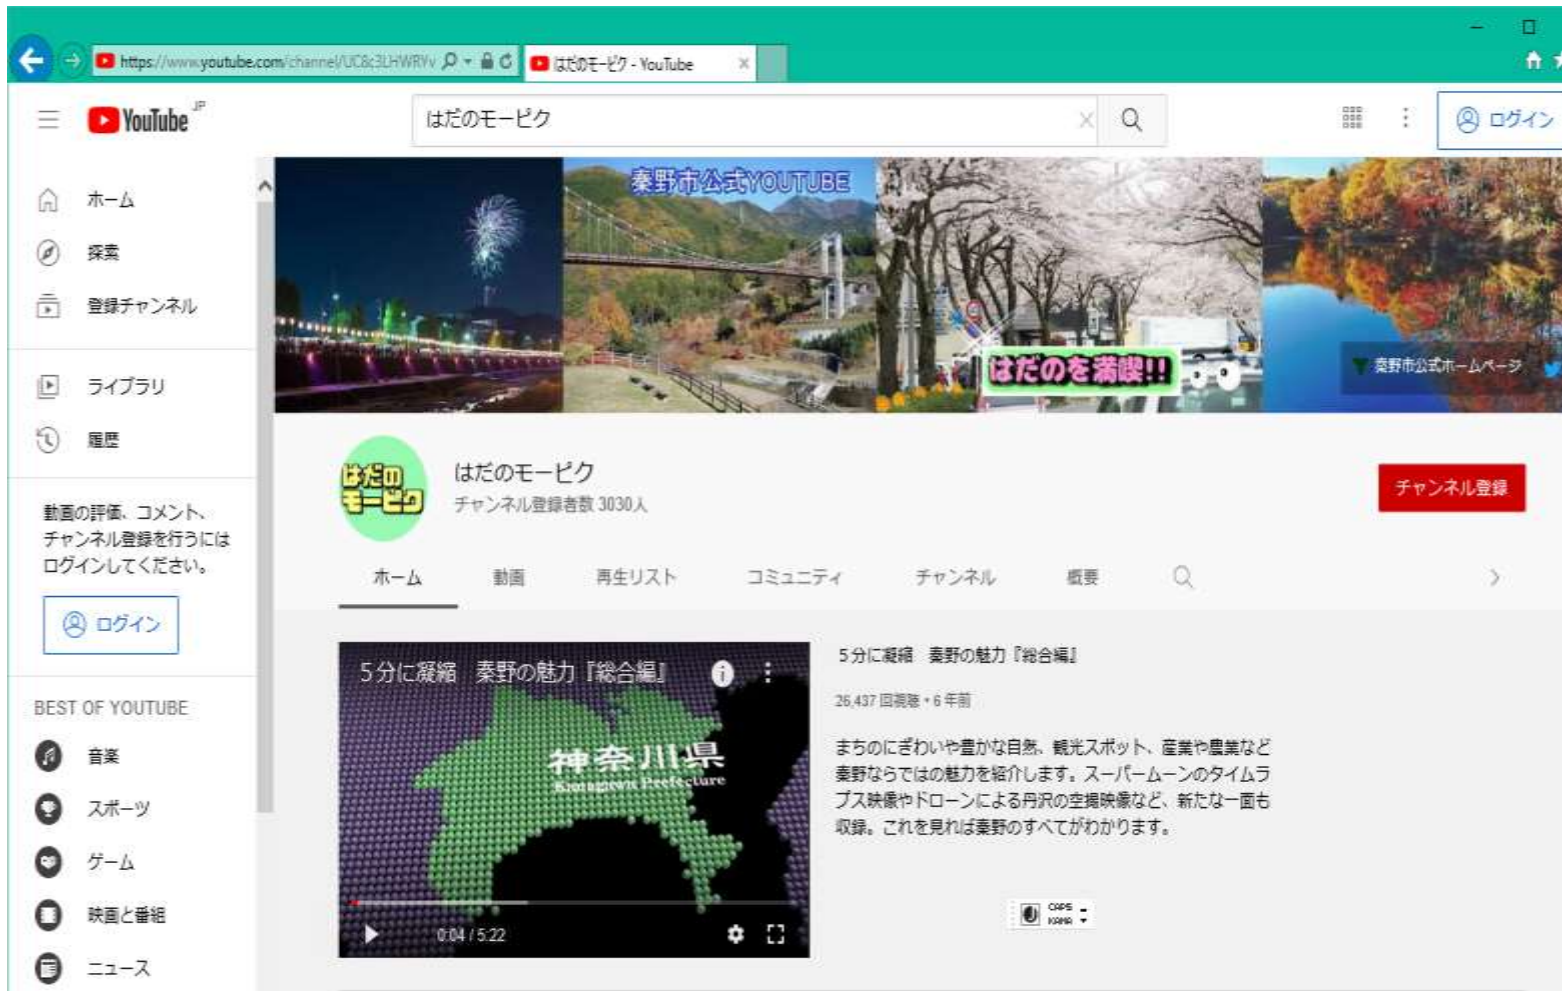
https://www.youtube.com/channel/UC8c3LHWRV
はだのモーピク - YouTube

YouTube JP
はだのモーピク
ログイン

ホーム
探索
登録チャンネル
ライブラリ
履歴

動画の評価、コメント、チャンネル登録を行うにはログインしてください。
ログイン

BEST OF YOUTUBE
音楽
スポーツ
ゲーム
映画と番組
ニュース

秦野市公式YOUTUBE
はだのを満喫!!
秦野市公式ホームページ

はだの モーピク
はだのモーピク
チャンネル登録者数 3030人
チャンネル登録

ホーム
動画
再生リスト
コミュニティ
チャンネル
概要

5分に凝縮 秦野の魅力『総合編』
神奈川県
Kanagawa Prefecture
0:04 / 5:22

5分に凝縮 秦野の魅力『総合編』
26,437 回視聴 • 6 年前

まちのにぎわいや豊かな自然、観光スポット、産業や農業など秦野ならではの魅力を紹介します。スーパームーンのタイムラプス映像やドローンによる丹沢の空撮映像など、新たな一面も収録。これを見れば秦野のすべてがわかります。

CAPS
KANA